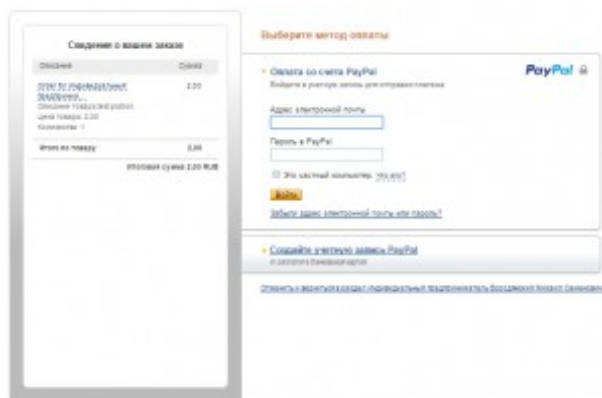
Сведения о вашем заказе

| Описание | Сумма |
|---|---|
| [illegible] Описание товара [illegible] Цена товара: 2,00 Количество: 1 | 2,00 |
| Итого по товару | 2,00 |
| Итоговая сумма 2,00 RUB | |

Выберите метод оплаты

Оплата со счета PayPal

PayPal

Войдите в учетную запись для отправки платежа

Адрес электронной почты

Пароль в PayPal

Это частный компьютер. Что это?

Войти

Забыли адрес электронной почты или пароль?

Создайте учетную запись PayPal

И заплатите банковской картой

Отменить и вернуться в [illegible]